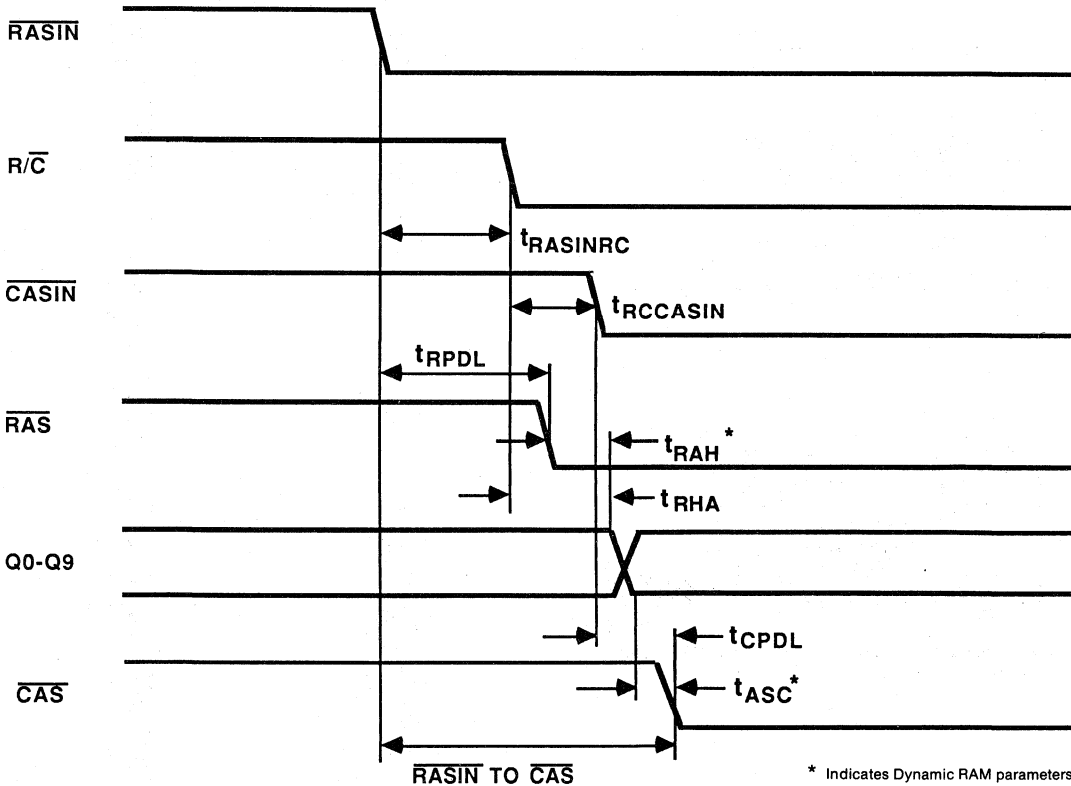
$\overline{RASIN}$

$R/\overline{C}$

$t_{RASINRC}$

$\overline{CASIN}$

$t_{RCCASIN}$

$t_{RPDL}$

$\overline{RAS}$

$t_{RAH}{}^*$

$t_{RHA}$

Q0-Q9

$t_{CPDL}$

$\overline{CAS}$

$t_{ASC}{}^*$

$\overline{RASIN}$ TO $\overline{CAS}$

* Indicates Dynamic RAM parameters